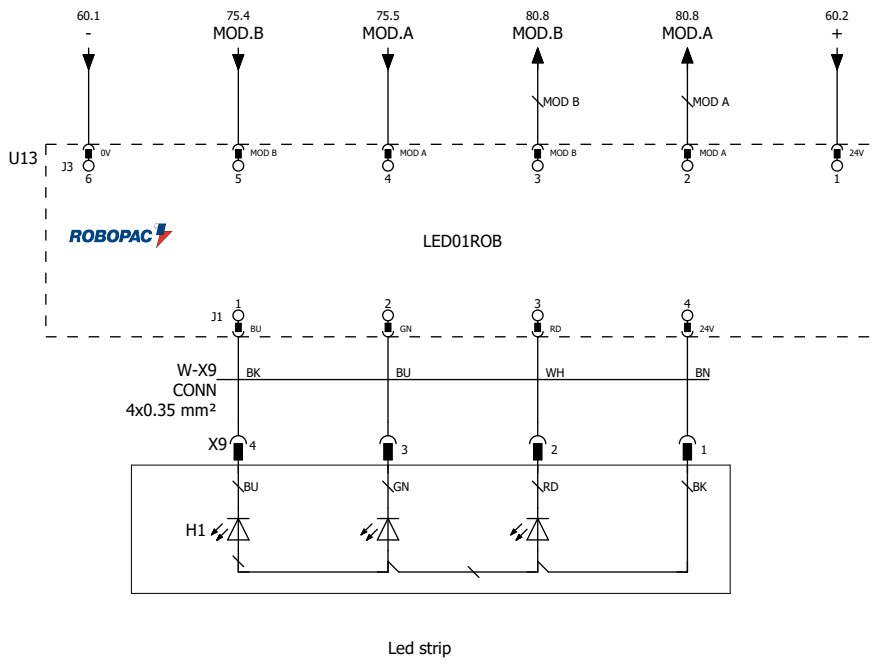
60.1
-

75.4
MOD.B

75.5
MOD.A

80.8
MOD.B

80.8
MOD.A

60.2
+

MOD B

MOD A

U13

J3
0V
6

MOD B
5

MOD A
4

MOD B
3

MOD A
2

24V
1

ROBOPAC

LED01ROB

J1
1
BU

2
GN

3
RD

4
24V

W-X9
CONN
4x0.35 mm²

BK
BU
WH
BN

X9
4
3
2
1

BU
GN
RD
BK

H1

Led strip